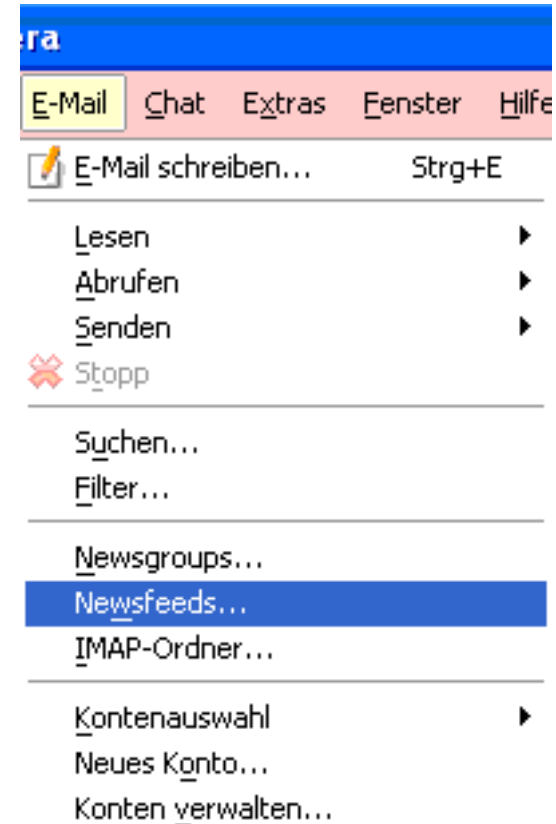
era

E-Mail Chat Extras Fenster Hilfe

E-Mail schreiben... Strg+E

Lesen
Abrufen
Senden
Stopp

Suchen...
Filter...

Newsgroups...
Newsfeeds...
IMAP-Ordner...

Kontenauswahl
Neues Konto...
Konten verwalten...